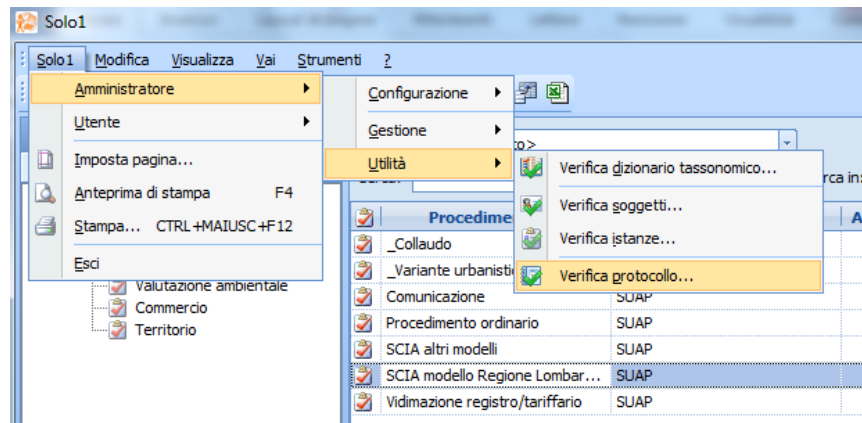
Solo1

Solo1 Modifica Visualizza Vai Strumenti ?

Amministratore
Utente
Imposta pagina...
Anteprima di stampa F4
Stampa... CTRL+MAIUSC+F12
Esci

Configurazione
Gestione
Utilità

Verifica dizionario tassonomico...
Verifica soggetti...
Verifica istanze...
Verifica protocollo...

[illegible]o>
Cerca
rca in:

Valutazione ambientale
Commercio
Territorio

| | Procedime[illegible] | | A |
|---|---|---|---|
| | _Collaudo | | |
| | _Variante urbanisti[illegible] | | |
| | Comunicazione | SUAP | |
| | Procedimento ordinario | SUAP | |
| | SCIA altri modelli | SUAP | |
| | SCIA modello Regione Lombar... | SUAP | |
| | Vidimazione registro/tariffario | SUAP | |